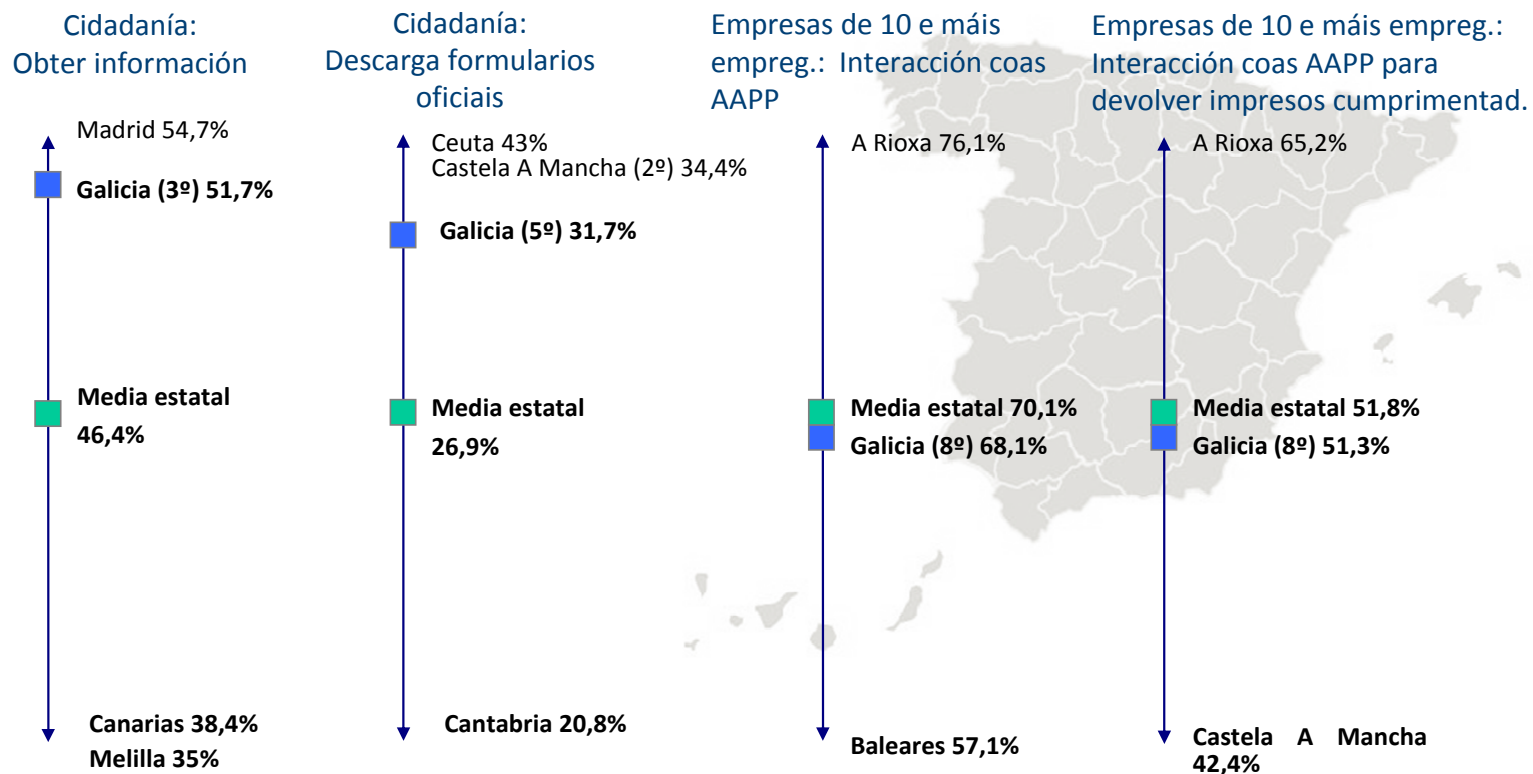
Cidadanía: Obter información

Madrid 54,7%

Galicia (3º) 51,7%

Media estatal 46,4%

Canarias 38,4%
Melilla 35%

Cidadanía: Descarga formularios oficiais

Ceuta 43%
Castela A Mancha (2º) 34,4%

Galicia (5º) 31,7%

Media estatal 26,9%

Cantabria 20,8%

Empresas de 10 e máis empreg.: Interacción coas AAPP

A Rioxa 76,1%

Media estatal 70,1%
Galicia (8º) 68,1%

Baleares 57,1%

Empresas de 10 e máis empreg.: Interacción coas AAPP para devolver impresos cumprimentad.

A Rioxa 65,2%

Media estatal 51,8%
Galicia (8º) 51,3%

Castela A Mancha 42,4%